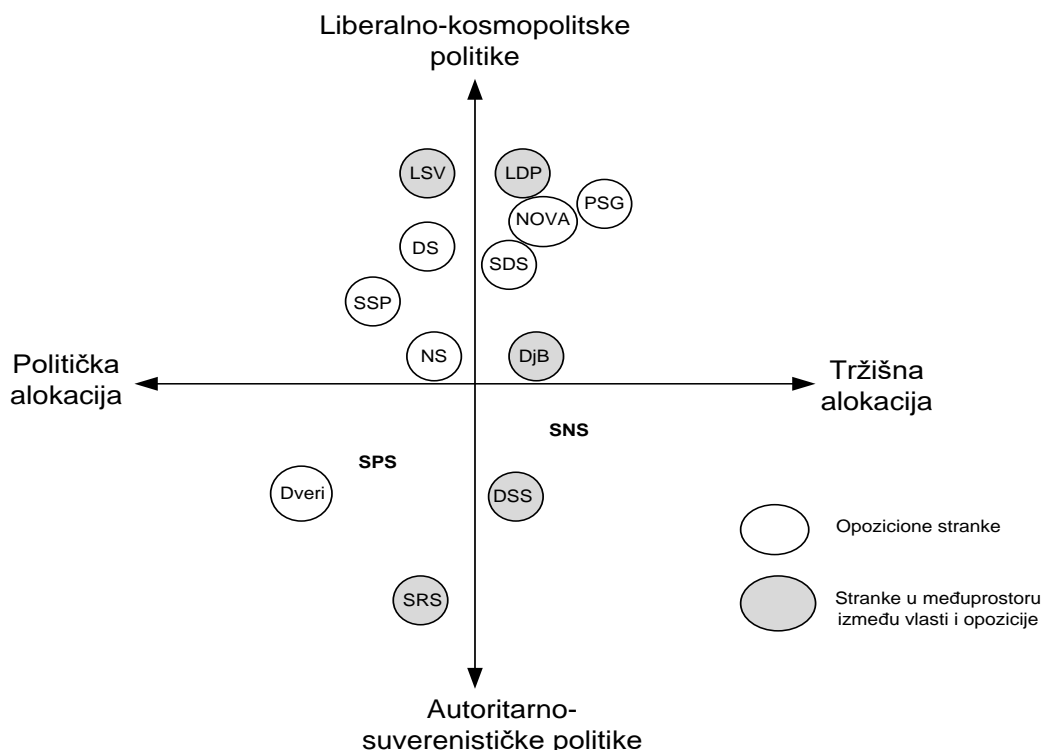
Liberalno-kosmopolitske politike

LSV

LDP

PSG

NOVA

DS

SDS

SSP

Politička alokacija

NS

DjB

Tržišna alokacija

SNS

SPS

Dveri

DSS

Opozicione stranke

SRS

Stranke u međuprostoru između vlasti i opozicije

Autoritarno-suverenističke politike